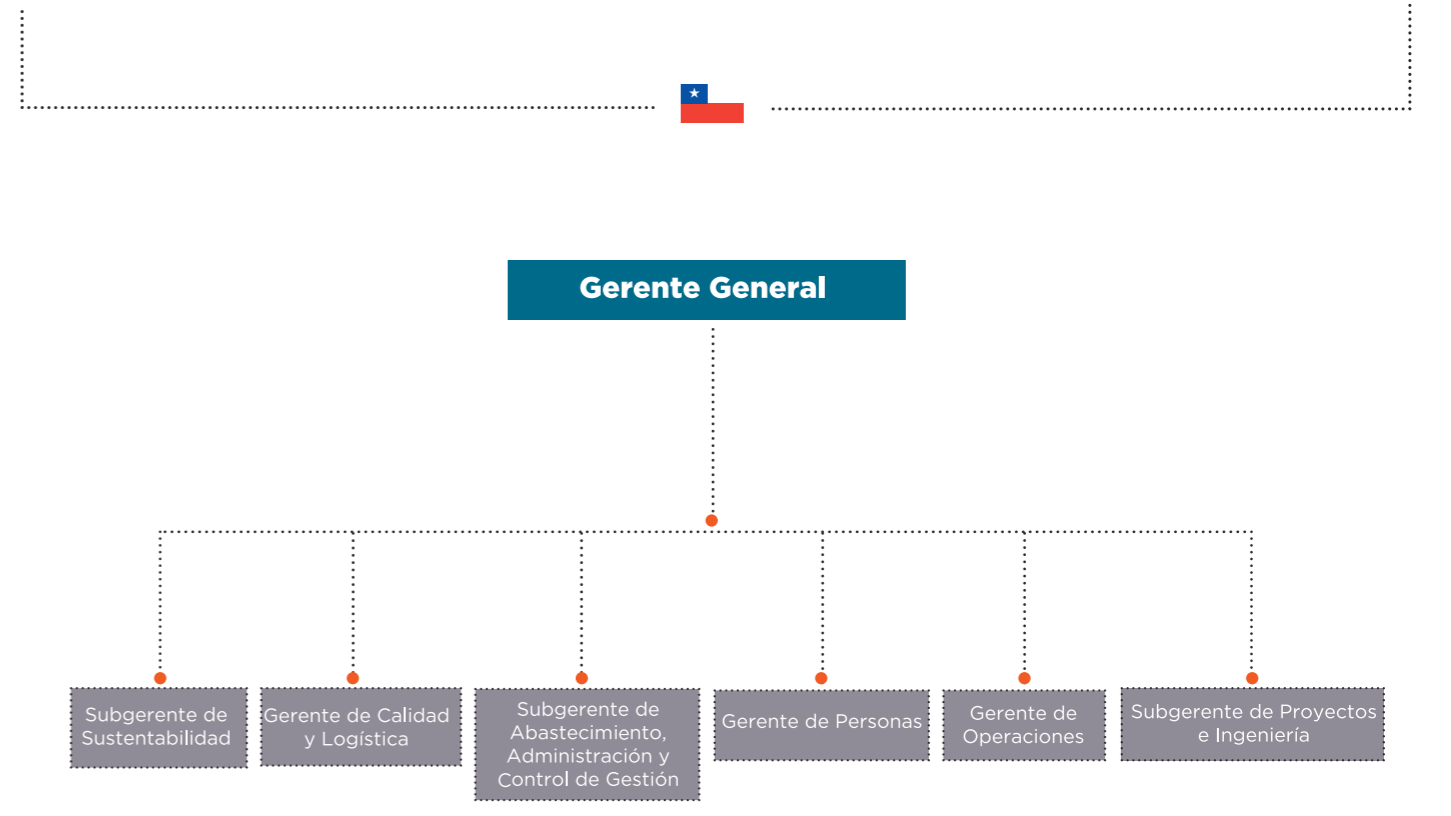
Gerente General

Subgerente de Sustentabilidad

Gerente de Calidad y Logística

Subgerente de Abastecimiento, Administración y Control de Gestión

Gerente de Personas

Gerente de Operaciones

Subgerente de Proyectos e Ingeniería